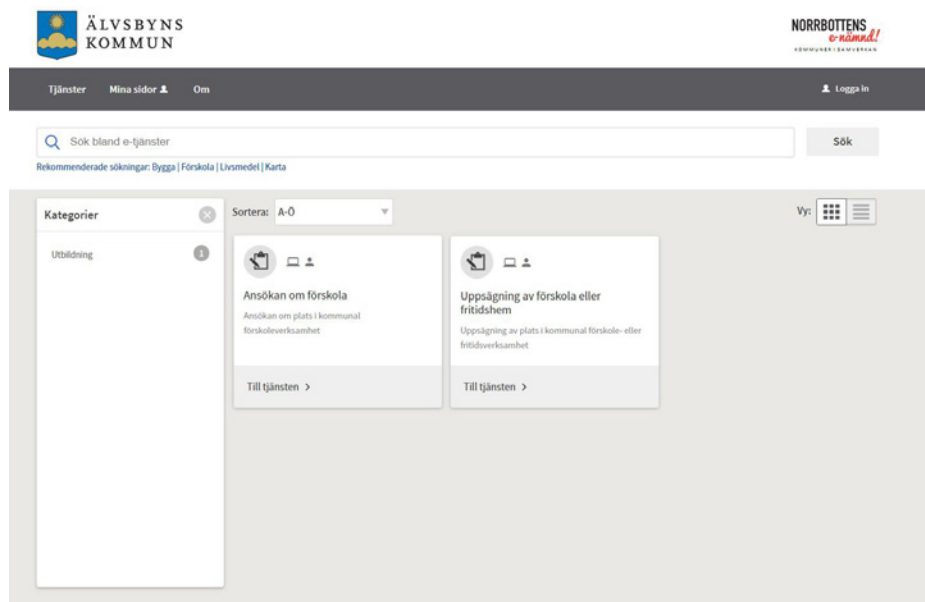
ÄLVSBYNS KOMMUN

NORRBOTTENS e-nämnd!
KOMMUNER I SAMVERKAN

Tjänster Mina sidor Om

Logga in

Sök bland e-tjänster

Sök

Rekommenderade sökningar: Bygga | Förskola | Livsmedel | Karta

Kategorier

Utbildning 1

Sortera: A-Ö

Vy:

Ansökan om förskola

Ansökan om plats i kommunal förskoleverksamhet

Till tjänsten >

Uppsägning av förskola eller fritidshem

Uppsägning av plats i kommunal förskole- eller fritidsverksamhet

Till tjänsten >